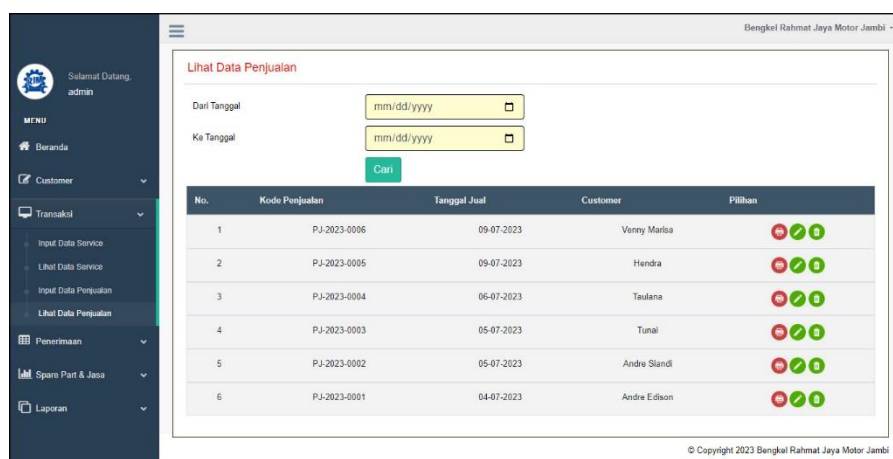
Bengkel Rahmat Jaya Motor Jambi

Selamat Datang,
admin

MENU

Beranda

Customer

Transaksi

Input Data Service

Lihat Data Service

Input Data Penjualan

Lihat Data Penjualan

Penerimaan

Spare Part & Jasa

Laporan

Lihat Data Penjualan

Dari Tanggal mm/dd/yyyy

Ke Tanggal mm/dd/yyyy

Cari

| No. | Kode Penjualan | Tanggal Jual | Customer | Pilihan |
|---|---|---|---|---|
| 1 | PJ-2023-0006 | 09-07-2023 | Venny Marisa | |
| 2 | PJ-2023-0005 | 09-07-2023 | Hendra | |
| 3 | PJ-2023-0004 | 06-07-2023 | Taulana | |
| 4 | PJ-2023-0003 | 05-07-2023 | Tunai | |
| 5 | PJ-2023-0002 | 05-07-2023 | Andre Siandi | |
| 6 | PJ-2023-0001 | 04-07-2023 | Andre Edison | |

© Copyright 2023 Bengkel Rahmat Jaya Motor Jambi